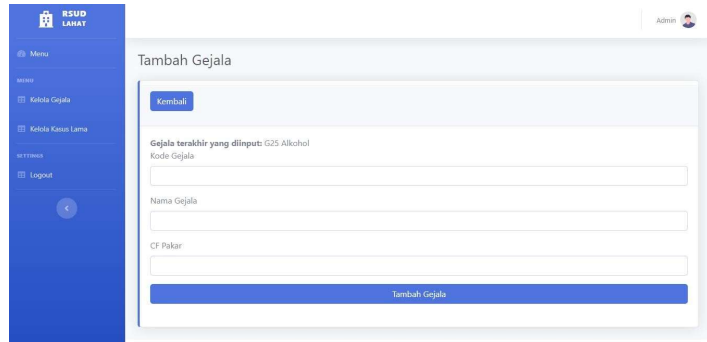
RSUD LAHAT

Menu

MENU

Kelola Gejala

Kelola Kasus Lama

SETTINGS

Logout

<

Admin

Tambah Gejala

Kembali

Gejala terakhir yang diinput: G25 Alkohol

Kode Gejala

Nama Gejala

CF Pakar

Tambah Gejala